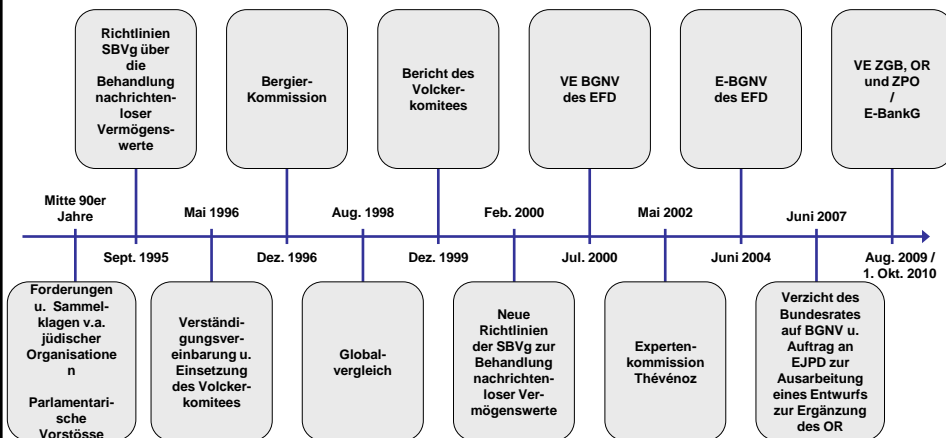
Richtlinien SBVg über die Behandlung nachrichtenloser Vermögenswerte

Bergier-Kommission

Bericht des Volckerkomitees

VE BGNV des EFD

E-BGNV des EFD

VE ZGB, OR und ZPO / E-BankG

Mitte 90er Jahre

Sept. 1995

Mai 1996

Dez. 1996

Aug. 1998

Dez. 1999

Feb. 2000

Jul. 2000

Mai 2002

Juni 2004

Juni 2007

Aug. 2009 / 1. Okt. 2010

Forderungen u. Sammelklagen v.a. jüdischer Organisatione n

Parlamentarische Vorstösse

Verständigungsvereinbarung u. Einsetzung des Volckerkomitees

Globalvergleich

Neue Richtlinien der SBVg zur Behandlung nachrichtenloser Vermögenswerte

Expertenkommission Thévénoz

Verzicht des Bundesrates auf BGNV u. Auftrag an EJPD zur Ausarbeitung eines Entwurfs zur Ergänzung des OR